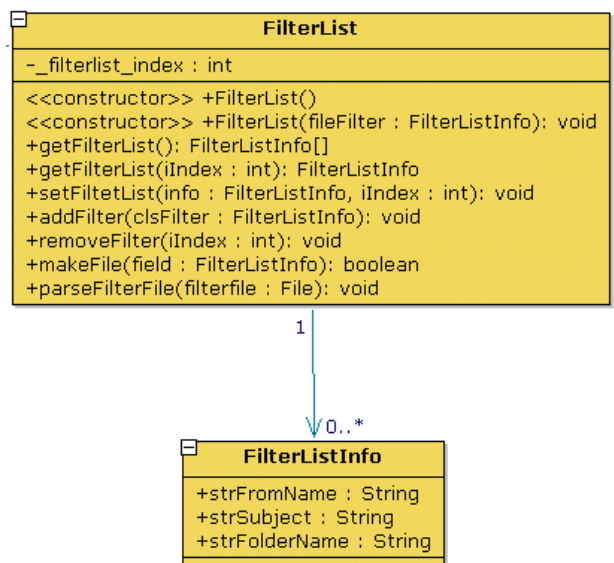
FilterList

-_filterlist_index : int

<<constructor>> +FilterList()
<<constructor>> +FilterList(fileFilter : FilterListInfo): void
+getFilterList(): FilterListInfo[]
+getFilterList(iIndex : int): FilterListInfo
+setFiltetList(info : FilterListInfo, iIndex : int): void
+addFilter(clsFilter : FilterListInfo): void
+removeFilter(iIndex : int): void
+makeFile(field : FilterListInfo): boolean
+parseFilterFile(filterfile : File): void

1

0..*

FilterListInfo

+strFromName : String
+strSubject : String
+strFolderName : String